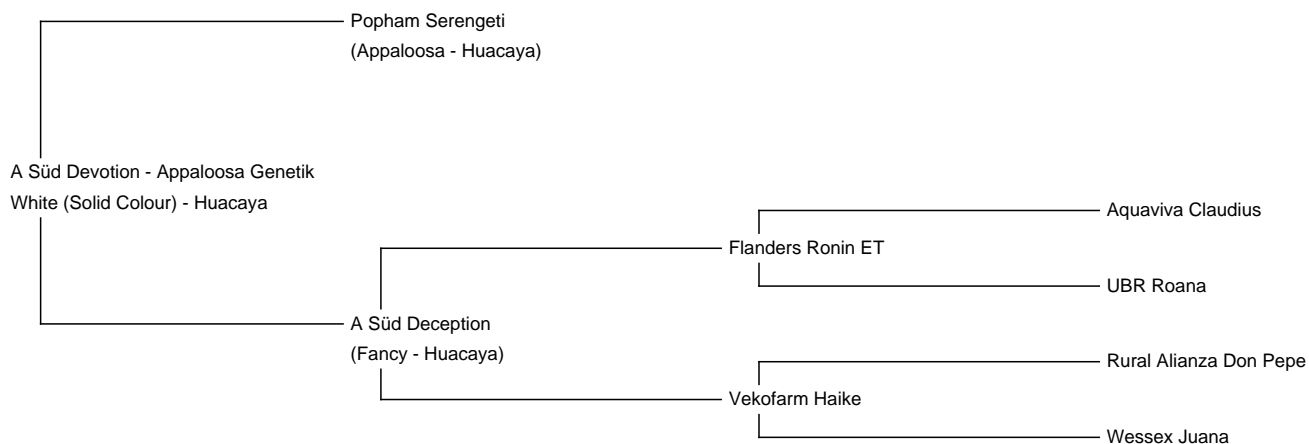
Popham Serengeti
(Appaloosa - Huacaya)

A Süd Devotion - Appaloosa Genetik
White (Solid Colour) - Huacaya

Aquaviva Claudius

Flanders Ronin ET

UBR Roana

A Süd Deception
(Fancy - Huacaya)

Rural Alianza Don Pepe

Vekofarm Haike

Wessex Juana